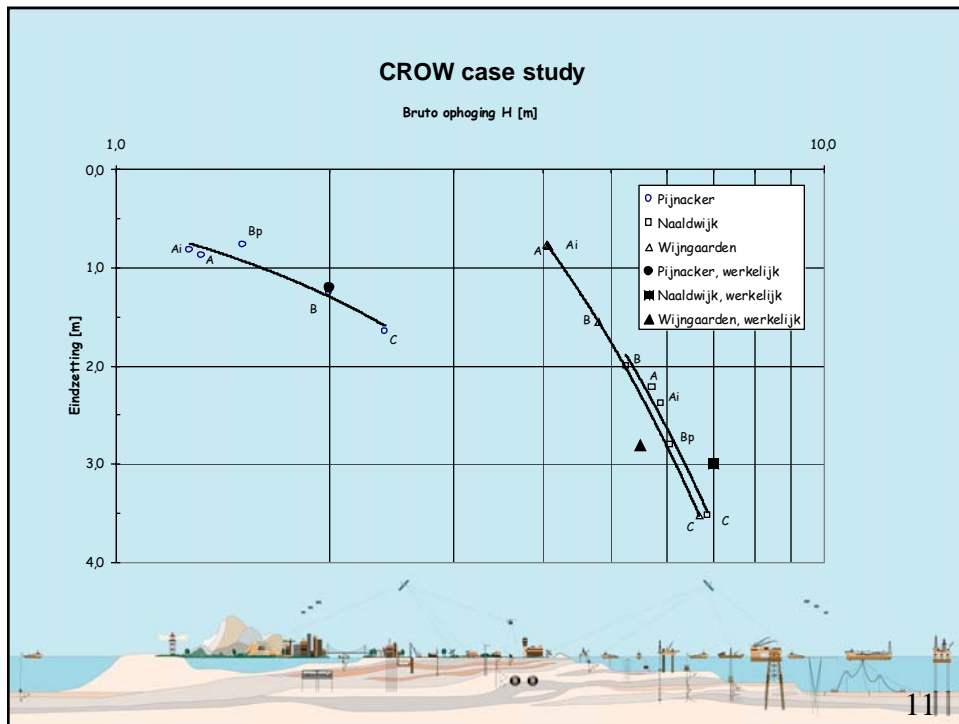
CROW case study

Bruto ophoging H [m]

1,0

10,0

0,0

1,0

2,0

3,0

4,0

Eindzetting [m]

Ai

A

Bp

B

C

A

Ai

B

B

A

Ai

Bp

C

C

Pijnacker

Naaldwijk

Wijngaarden

Pijnacker, werkelijk

Naaldwijk, werkelijk

Wijngaarden, werkelijk

11